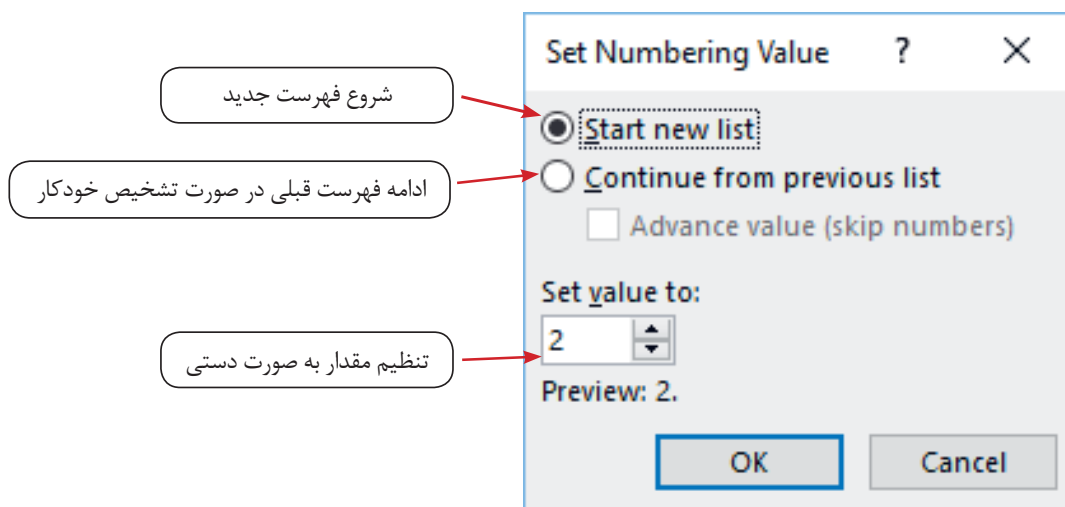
Set Numbering Value
?
X
شروع فهرست جدید
Start new list
ادامه فهرست قبلی در صورت تشخیص خودکار
Continue from previous list
Advance value (skip numbers)
Set value to:
2
تنظیم مقدار به صورت دستی
Preview: 2.
OK
Cancel